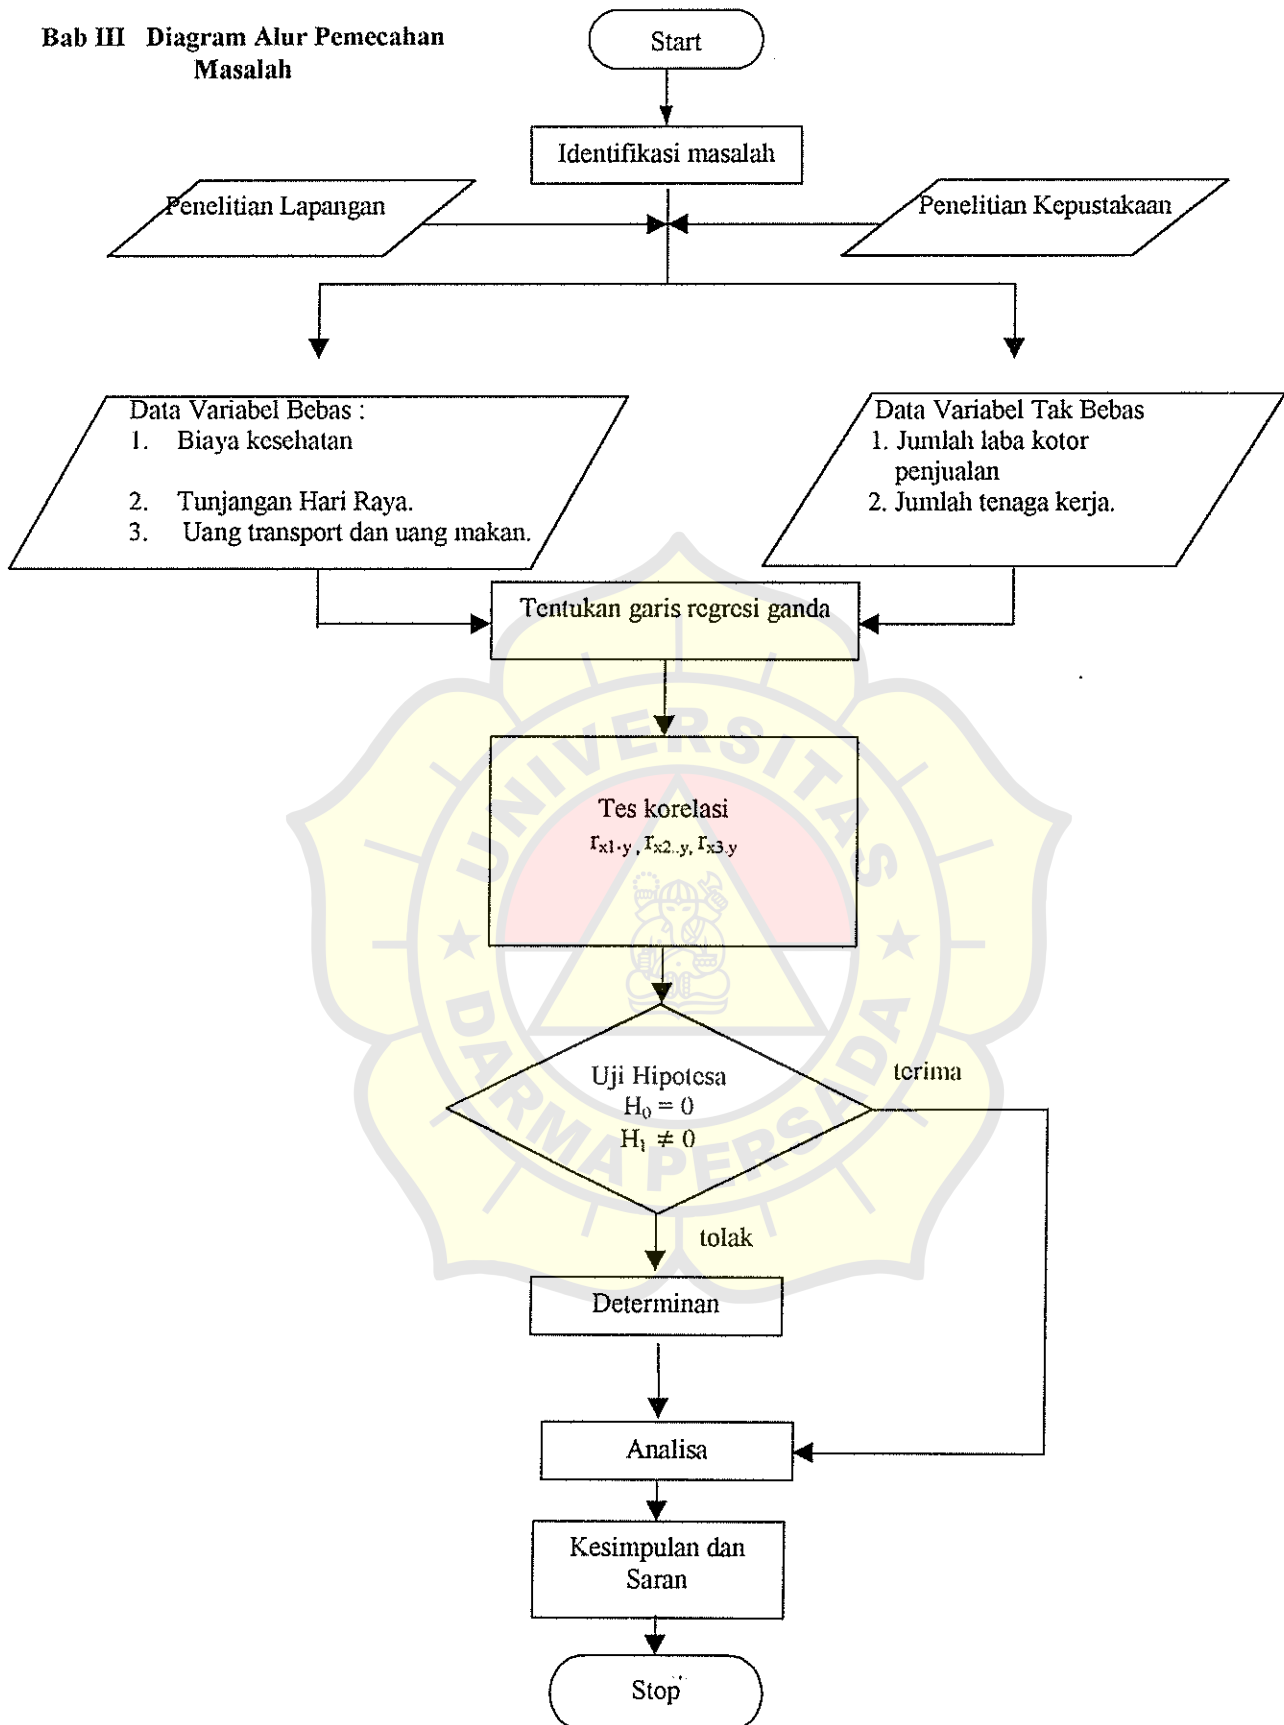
Bab III Diagram Alur Pemecahan Masalah

Start

Identifikasi masalah

Penelitian Lapangan

Penelitian Kepustakaan

Data Variabel Bebas :
1. Biaya kesehatan
2. Tunjangan Hari Raya.
3. Uang transport dan uang makan.

Data Variabel Tak Bebas
1. Jumlah laba kotor penjualan
2. Jumlah tenaga kerja.

Tentukan garis regresi ganda

Tes korelasi
$r_{x1 \cdot y}$, $r_{x2..y}$, $r_{x3.y}$

UNIVERSITAS DARMA PERSADA

Uji Hipotesa
$H_0 = 0$
$H_1 \neq 0$

terima

tolak

Determinan

Analisa

Kesimpulan dan Saran

Stop